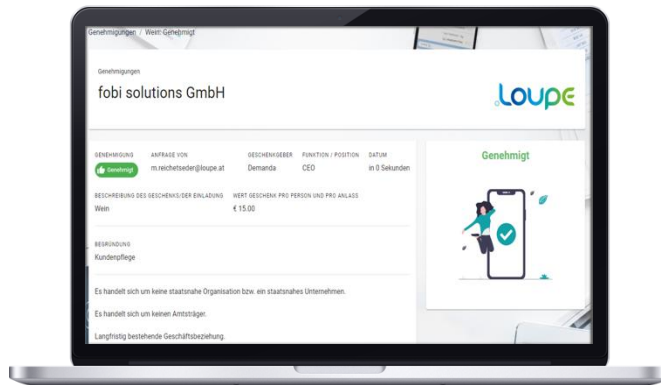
Genehmigungen / Wein: Genehmigt

Genehmigungen

fobi solutions GmbH

Loupe

| GENEHMIGUNG | ANFRAGE VON | GESCHENKGEBER | FUNKTION / POSITION | DATUM |
|---|---|---|---|---|
| Genehmigt | m.reichetseder@loupe.at | Demanda | CEO | in 0 Sekunden |

BESCHREIBUNG DES GESCHENKS/DER EINLADUNG
Wein

WERT GESCHENK PRO PERSON UND PRO ANLASS
€ 15.00

BEGRÜNDUNG
Kundenpflege

Es handelt sich um keine staatsnahe Organisation bzw. ein staatsnahes Unternehmen.

Es handelt sich um keinen Amtsträger.

Langfristig bestehende Geschäftsbeziehung.

Genehmigt